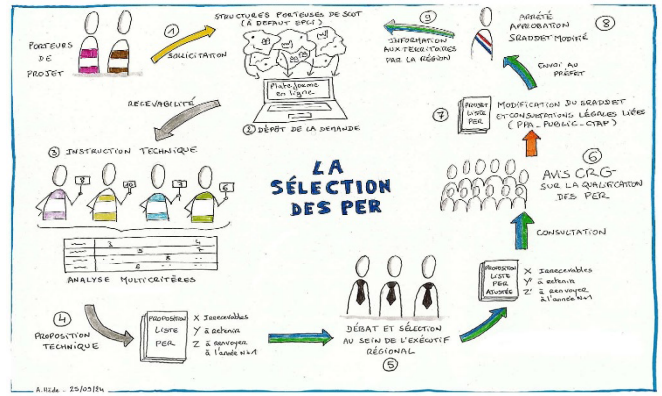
LA SÉLECTION DES PER

PORTEURS DE PROJET

1 SOLLICITATION

STRUCTURES PORTEUSES DE SCOT (À DÉFAUT EPCI)

Plateforme en ligne

2 DÉPÔT DE LA DEMANDE

9 INFORMATION AUX TERRITOIRES PAR LA RÉGION

ARRÊTÉ APPROBATION SRADDET MODIFIÉ 8

ENVOI AU PRÉFET

RECEVABILITÉ

3 INSTRUCTION TECHNIQUE

ANALYSE MULTICRITÈRES

PROJET LISTE PER

7 MODIFICATION DU SRADDET ET CONSULTATIONS LÉGALES LIÉES (PPA - PUBLIC - CTAP)

AVIS CRG 6 SUR LA QUALIFICATION DES PER

CONSULTATION

4 PROPOSITION TECHNIQUE

PROPOSITION LISTE PER

X irrecevables
Y à retenir
Z à renvoyer à l'année N+1

DÉBAT ET SÉLECTION AU SEIN DE L'EXÉCUTIF RÉGIONAL 5

PROPOSITION LISTE PER AJUSTÉE

X irrecevables
Y à retenir
Z à renvoyer à l'année N+1

A. Blde - 25/09/24